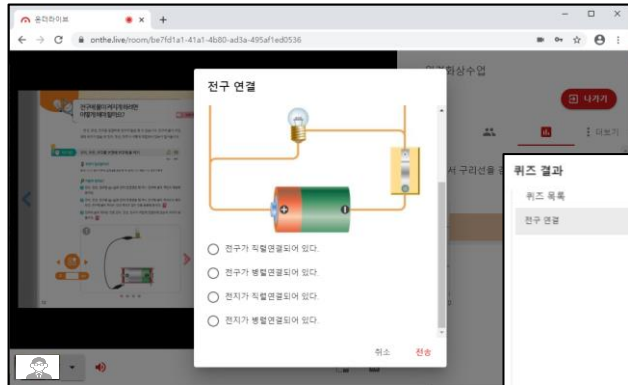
온더라이브 ×

onthe.live/room/be7fd1a1-41a1-4b80-ad3a-495af1ed0536

전구 연결

전구가 직렬연결되어 있다.

전구가 병렬연결되어 있다.

전지가 직렬연결되어 있다.

전지가 병렬연결되어 있다.

취소 전송

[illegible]화상수업

나가기

더보기

서 구리선을 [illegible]

퀴즈 결과

퀴즈 목록

전구 연결

전구에 불이 켜지게 하려면 어떻게 해야 할까요?

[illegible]